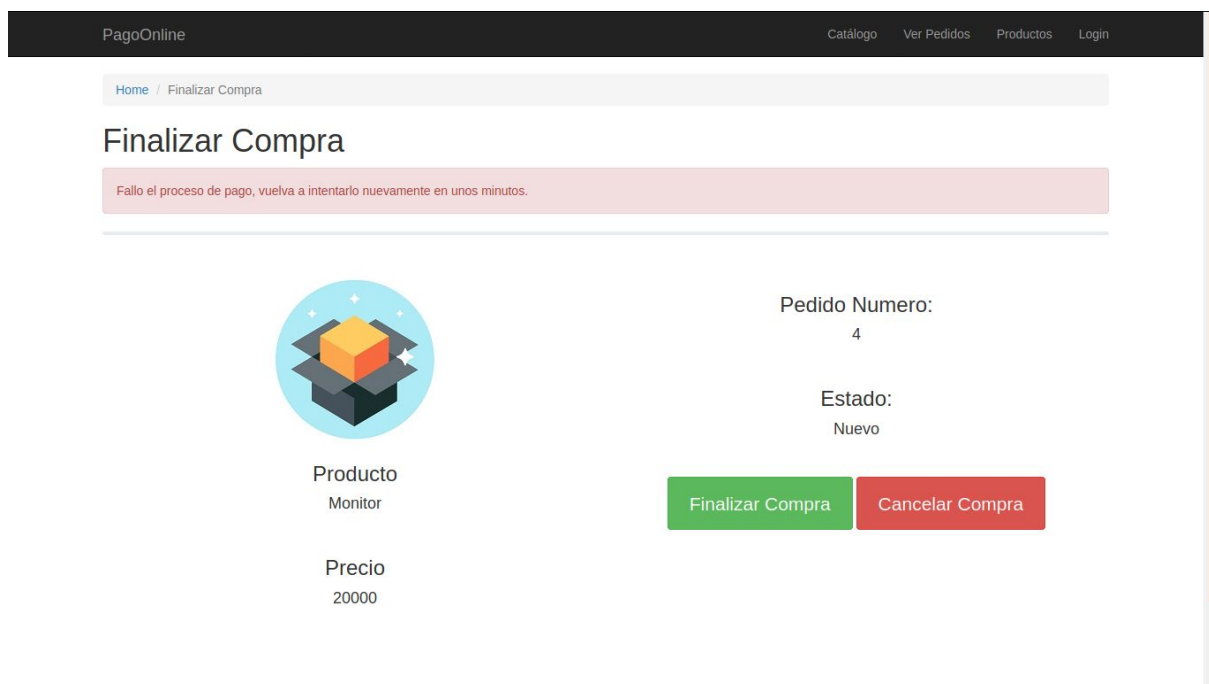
PagoOnline

Catálogo Ver Pedidos Productos Login

Home / Finalizar Compra

Finalizar Compra

Fallo el proceso de pago, vuelva a intentarlo nuevamente en unos minutos.

Producto
Monitor

Precio
20000

Pedido Numero:
4

Estado:
Nuevo

Finalizar Compra Cancelar Compra